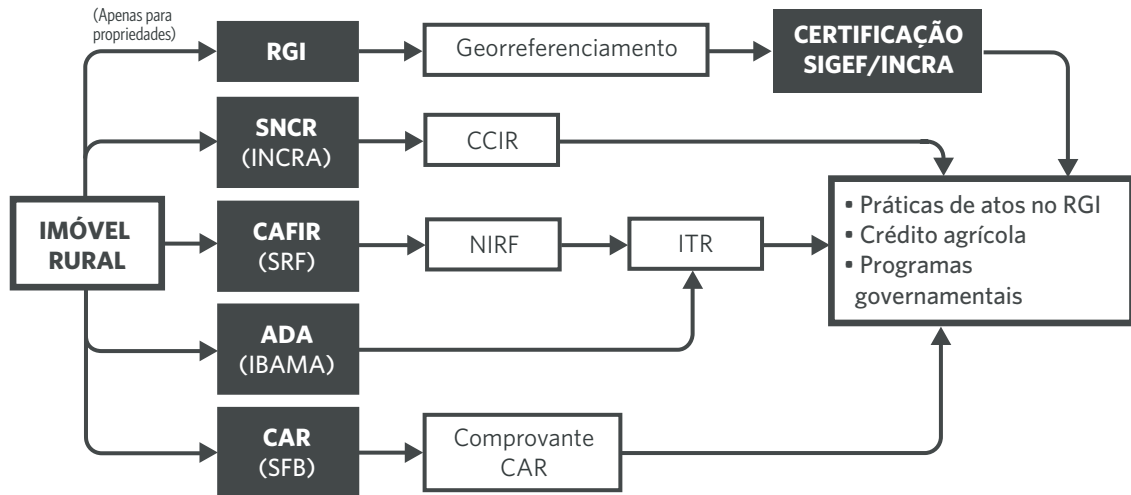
(Apenas para propriedades)

RGI

Georreferenciamento

CERTIFICAÇÃO SIGEF/INCRA

SNCR (INCRA)

CCIR

IMÓVEL RURAL

CAFIR (SRF)

NIRF

ITR

• Práticas de atos no RGI
• Crédito agrícola
• Programas governamentais

ADA (IBAMA)

CAR (SFB)

Comprovante CAR